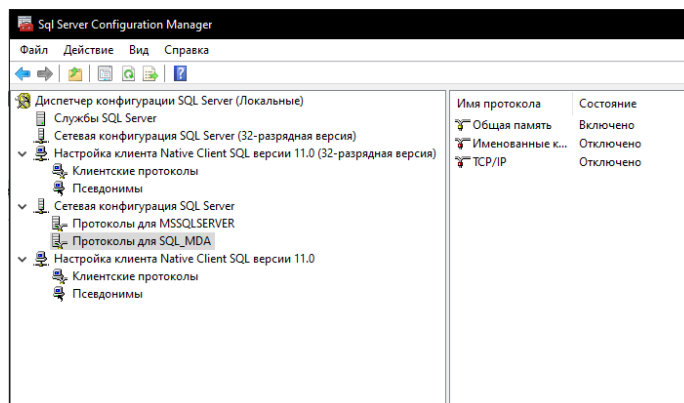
Sql Server Configuration Manager

Файл Действие Вид Справка

Диспетчер конфигурации SQL Server (Локальные)
Службы SQL Server
Сетевая конфигурация SQL Server (32-разрядная версия)
Настройка клиента Native Client SQL версии 11.0 (32-разрядная версия)
Клиентские протоколы
Псевдонимы
Сетевая конфигурация SQL Server
Протоколы для MSSQLSERVER
Протоколы для SQL_MDA
Настройка клиента Native Client SQL версии 11.0
Клиентские протоколы
Псевдонимы

| Имя протокола | Состояние |
|---|---|
| Общая память | Включено |
| Именованные к... | Отключено |
| TCP/IP | Отключено |